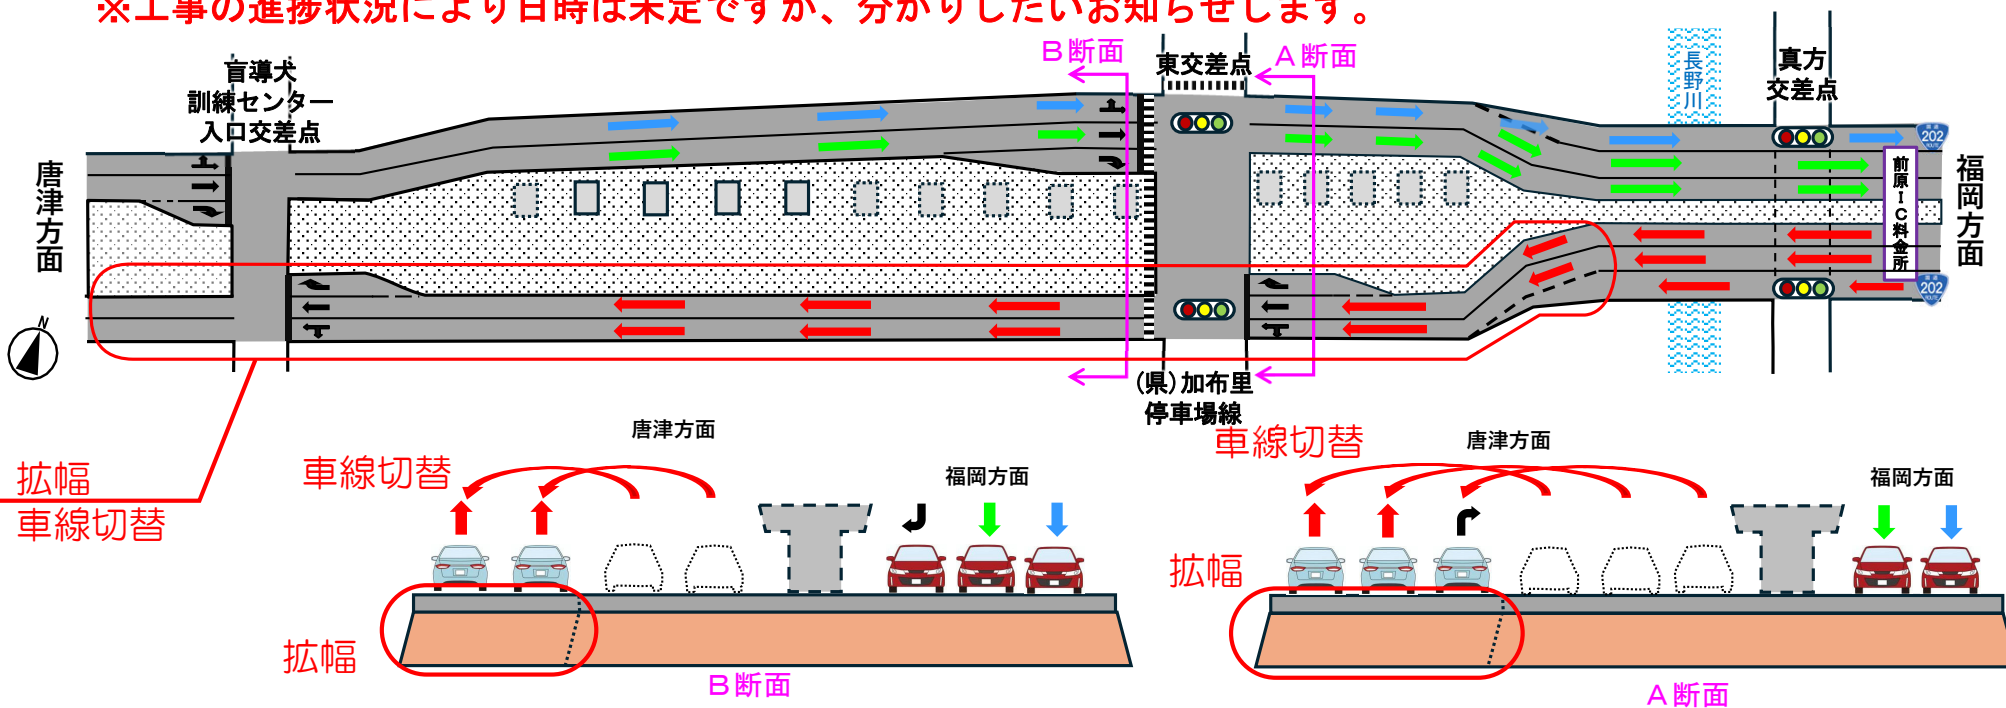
※工事の進捗状況により日時は未定ですが、分かりしだいお知らせします。

盲導犬
訓練センター
入口交差点

唐津方面

Ｂ断面

東交差点

Ａ断面

長野川

真方
交差点

202

前原ＩＣ料金所

202

福岡方面

(県)加布里
停車場線

拡幅
車線切替

唐津方面

車線切替

福岡方面

拡幅

Ｂ断面

車線切替

唐津方面

福岡方面

拡幅

Ａ断面